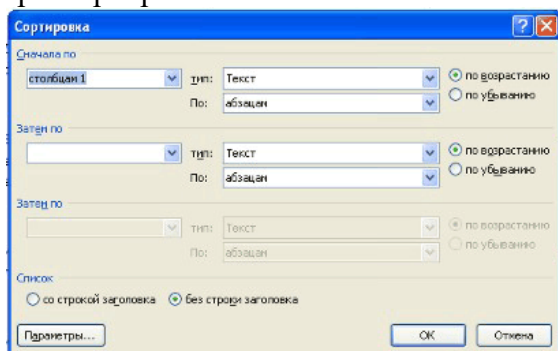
Сортировка

Сначала по
столбцам 1
тип: Текст
По: абзацам
по возрастанию
по убыванию

Затем по
тип: Текст
По: абзацам
по возрастанию
по убыванию

Затем по
тип: Текст
По: абзацам
по возрастанию
по убыванию

Список
со строкой заголовка
без строки заголовка

Параметры...
ОК
Отмена